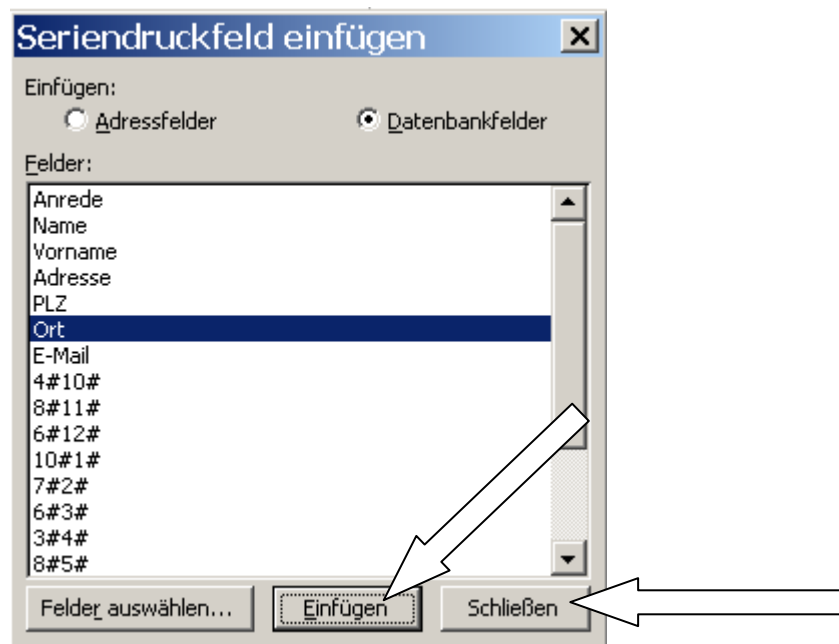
Seriendruckfeld einfügen

Einfügen:

Adressfelder

Datenbankfelder

Felder:

Anrede
Name
Vorname
Adresse
PLZ
Ort
E-Mail
4#10#
8#11#
6#12#
10#1#
7#2#
6#3#
3#4#
8#5#

Felder auswählen...

Einfügen

Schließen